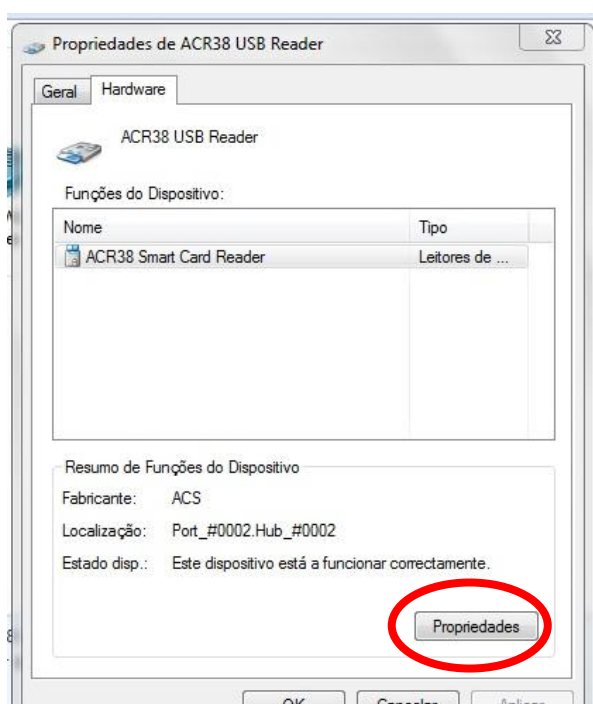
Propriedades de ACR38 USB Reader

Geral Hardware

ACR38 USB Reader

Funções do Dispositivo:

| Nome | Tipo |
|---|---|
| ACR38 Smart Card Reader | Leitores de ... |

Resumo de Funções do Dispositivo

Fabricante: ACS

Localização: Port_#0002.Hub_#0002

Estado disp.: Este dispositivo está a funcionar correctamente.

Propriedades

OK Cancelar Aplicar